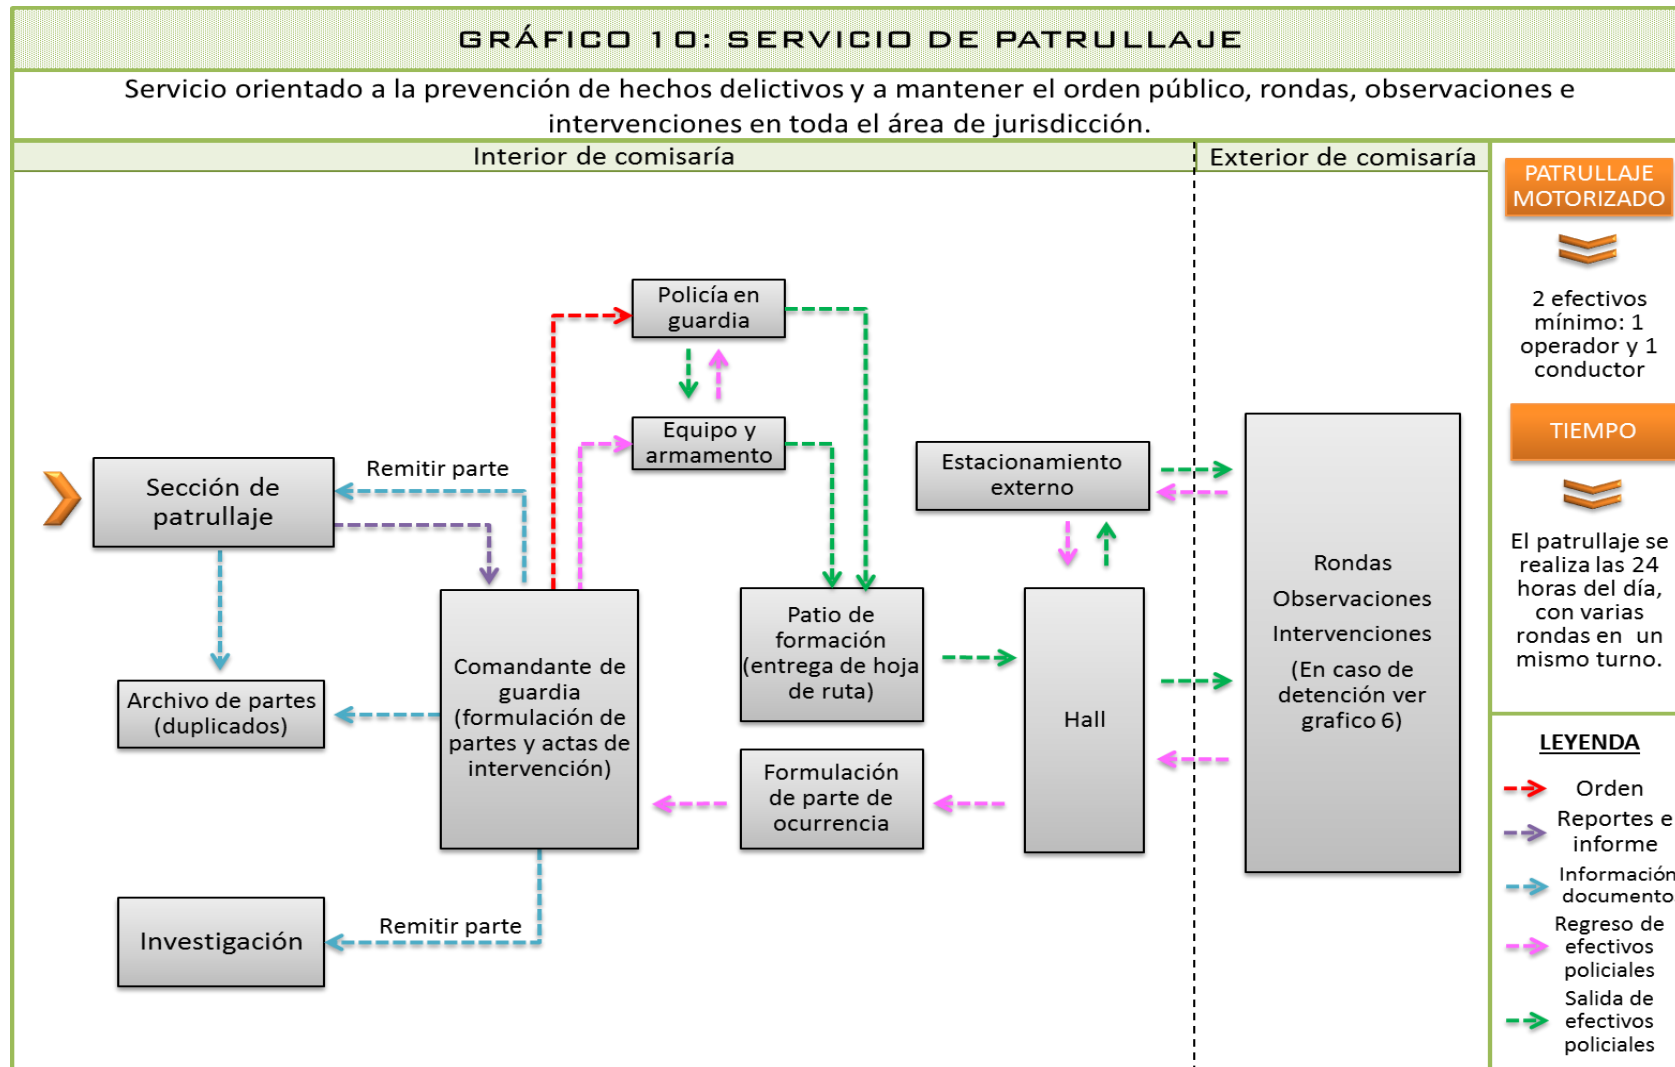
GRÁFICO 10: SERVICIO DE PATRULLAJE

Servicio orientado a la prevención de hechos delictivos y a mantener el orden público, rondas, observaciones e intervenciones en toda el área de jurisdicción.

Interior de comisaría

Exterior de comisaría

PATRULLAJE MOTORIZADO

2 efectivos mínimo: 1 operador y 1 conductor

TIEMPO

El patrullaje se realiza las 24 horas del día, con varias rondas en un mismo turno.

Policía en guardia

Equipo y armamento

Sección de patrullaje

Remitir parte

Estacionamiento externo

Rondas
Observaciones
Intervenciones
(En caso de detención ver grafico 6)

Archivo de partes (duplicados)

Comandante de guardia (formulación de partes y actas de intervención)

Patio de formación (entrega de hoja de ruta)

Hall

Formulación de parte de ocurrencia

Investigación

Remitir parte

LEYENDA
Orden
Reportes e informe
Información documento
Regreso de efectivos policiales
Salida de efectivos policiales